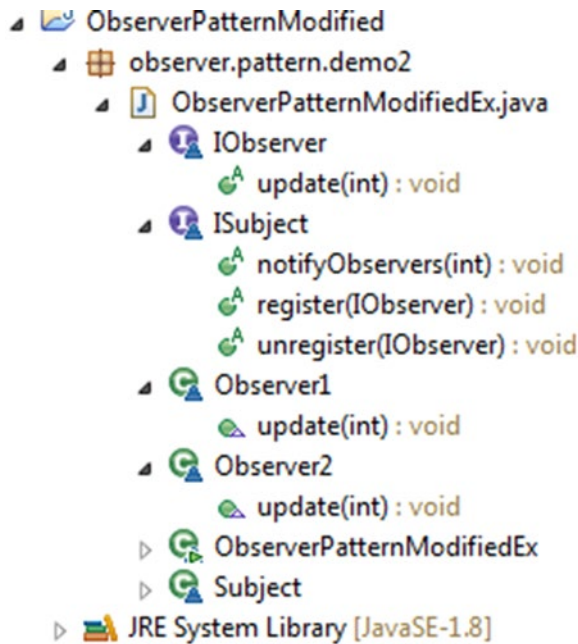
ObserverPatternModified
observer.pattern.demo2
ObserverPatternModifiedEx.java
IObserver
update(int) : void
ISubject
notifyObservers(int) : void
register(IObserver) : void
unregister(IObserver) : void
Observer1
update(int) : void
Observer2
update(int) : void
ObserverPatternModifiedEx
Subject
JRE System Library [JavaSE-1.8]